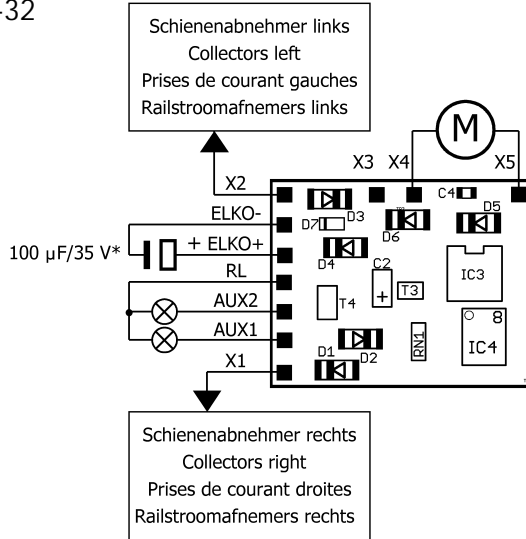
32

Schienenabnehmer links
Collectors left
Prises de courant gauches
Railstroomafnemers links

M

X3 X4 X5

X2

ELKO-

D7 D3

C4

D5

D6

100 µF/35 V*

+ ELKO+

D4

RL

C2

IC3

AUX2

T4

+

T3

AUX1

8

RN1

IC4

D1 D2

X1

Schienenabnehmer rechts
Collectors right
Prises de courant droites
Railstroomafnemers rechts